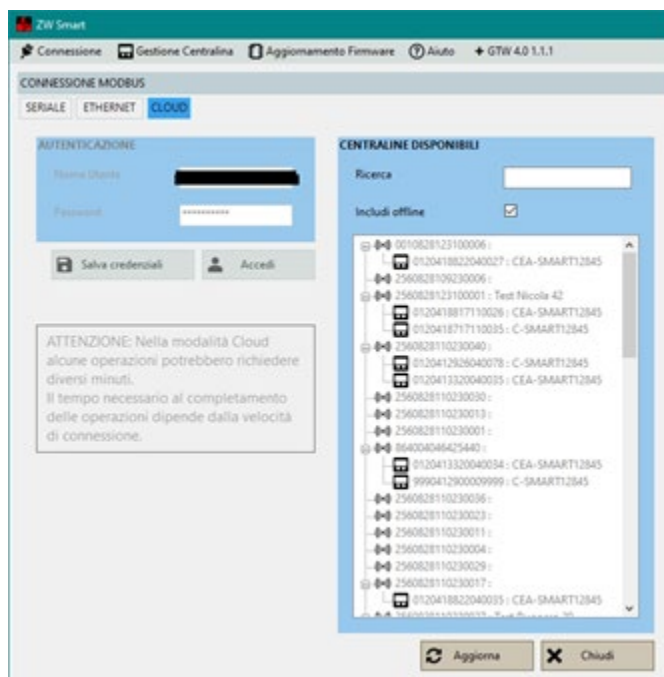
ZW Smart

Connessione Gestione Centralina Aggiornamento Firmware Aiuto GTW 4.0 1.1.1

CONNESSIONE MODBUS

SERIALE ETHERNET CLOUD

AUTENTICAZIONE

Nome Utente

Password **********

Salva credenziali Accedi

ATTENZIONE: Nella modalità Cloud alcune operazioni potrebbero richiedere diversi minuti.
Il tempo necessario al completamento delle operazioni dipende dalla velocità di connessione.

CENTRALINE DISPONIBILI

Ricerca

Includi offline ☑

0010828123100006 :
0120418822040027 : CEA-SMART12845
2560828109230006 :
2560828123100001 : Test Nicola 42
0120418817110026 : CEA-SMART12845
0120418717110035 : C-SMART12845
2560828110230040 :
0120412926040078 : C-SMART12845
0120413320040035 : CEA-SMART12845
2560828110230030 :
2560828110230013 :
2560828110230001 :
8640040464254400 :
0120413320040034 : CEA-SMART12845
9990412900009999 : C-SMART12845
2560828110230036 :
2560828110230023 :
2560828110230011 :
2560828110230004 :
2560828110230029 :
2560828110230017 :
0120418822040035 : CEA-SMART12845
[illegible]

Aggiorna Chiudi